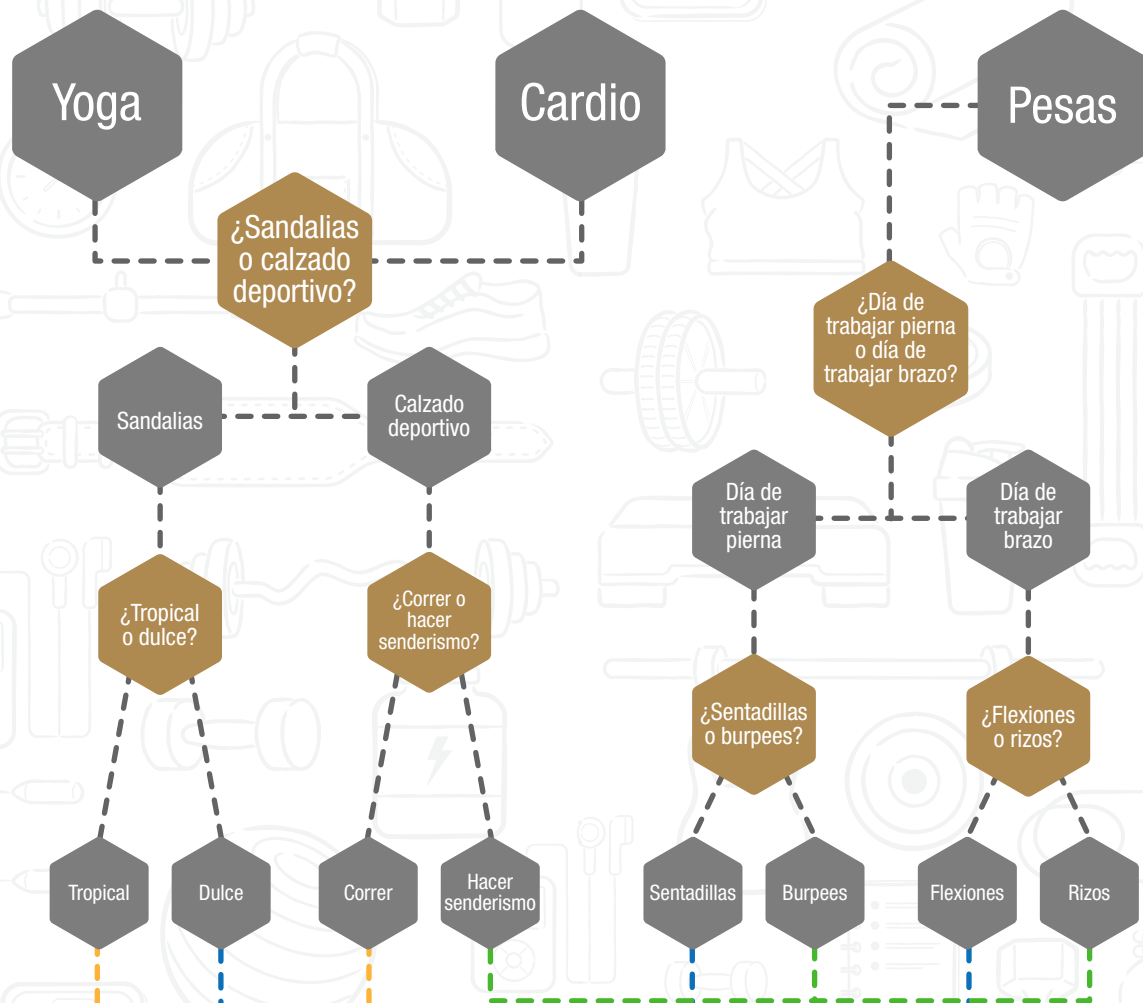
Yoga

Cardio

Pesas

¿Sandalias o calzado deportivo?

Sandalias

Calzado deportivo

¿Tropical o dulce?

¿Correr o hacer senderismo?

Tropical

Dulce

Correr

Hacer senderismo

¿Día de trabajar pierna o día de trabajar brazo?

Día de trabajar pierna

Día de trabajar brazo

¿Sentadillas o burpees?

¿Flexiones o rizos?

Sentadillas

Burpees

Flexiones

Rizos